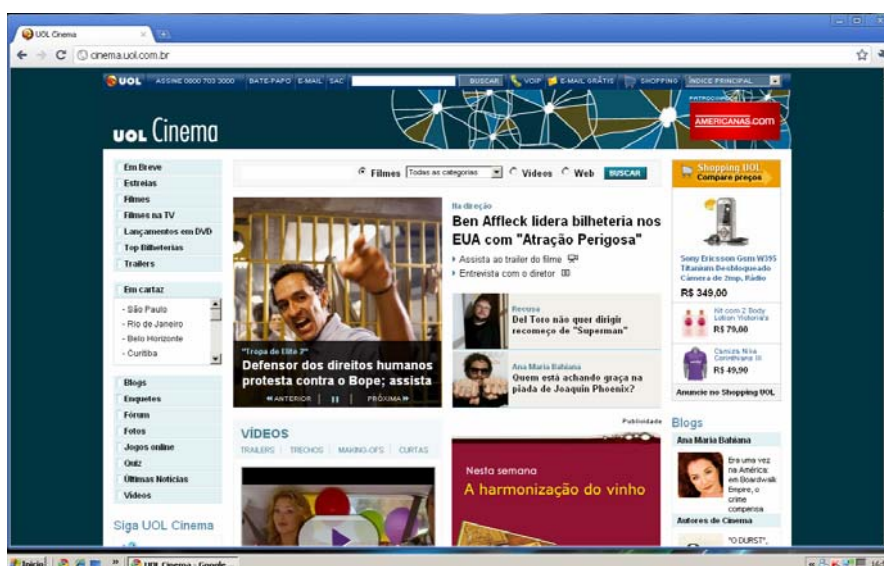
UOL Cinema ×

cinema.uol.com.br

UOL ASSINE 0800 703 3000 BATE-PAPO E-MAIL SAC BUSCAR VOIP E-MAIL GRÁTIS SHOPPING ÍNDICE PRINCIPAL

PATROCÍNIO AMERICANAS.com

UOL Cinema

Em Breve
Estreias
Filmes
Filmes na TV
Lançamentos em DVD
Top Bilheterias
Trailers

Em cartaz
- São Paulo
- Rio de Janeiro
- Belo Horizonte
- Curitiba

Blogs
Enquetes
Fórum
Fotos
Jogos online
Quiz
Últimas Notícias
Vídeos

Siga UOL Cinema

Filmes Todas as categorias Vídeos Web BUSCAR

"Tropa de Elite 2"
Defensor dos direitos humanos protesta contra o Bope; assista

ANTERIOR | II | PRÓXIMA

Na direção
Ben Affleck lidera bilheteria nos EUA com "Atração Perigosa"
Assista ao trailer do filme
Entrevista com o diretor

Revesa
Del Toro não quer dirigir recomeço de "Superman"

Ana Maria Bahiana
Quem está achando graça na piada de Joaquin Phoenix?

Publicidade

VÍDEOS
TRAILERS | TRECHOS | MAKING-OFS | CURTAS

Nesta semana
A harmonização do vinho

Shopping UOL
Compare preços

Sony Ericsson Gsm W395 Titanium Desbloqueado Câmera de 2mp, Rádio
R$ 349,00

Kit com 2 Body Lotion Victoria's
R$ 79,00

Camisa Nike Corinthians III
R$ 49,90

Anuncie no Shopping UOL

Blogs
Ana Maria Bahiana
Era uma vez na América: em Boardwalk Empire, o crime compensa

Autores de Cinema
"O DURST"

Iniciar UOL Cinema - Google